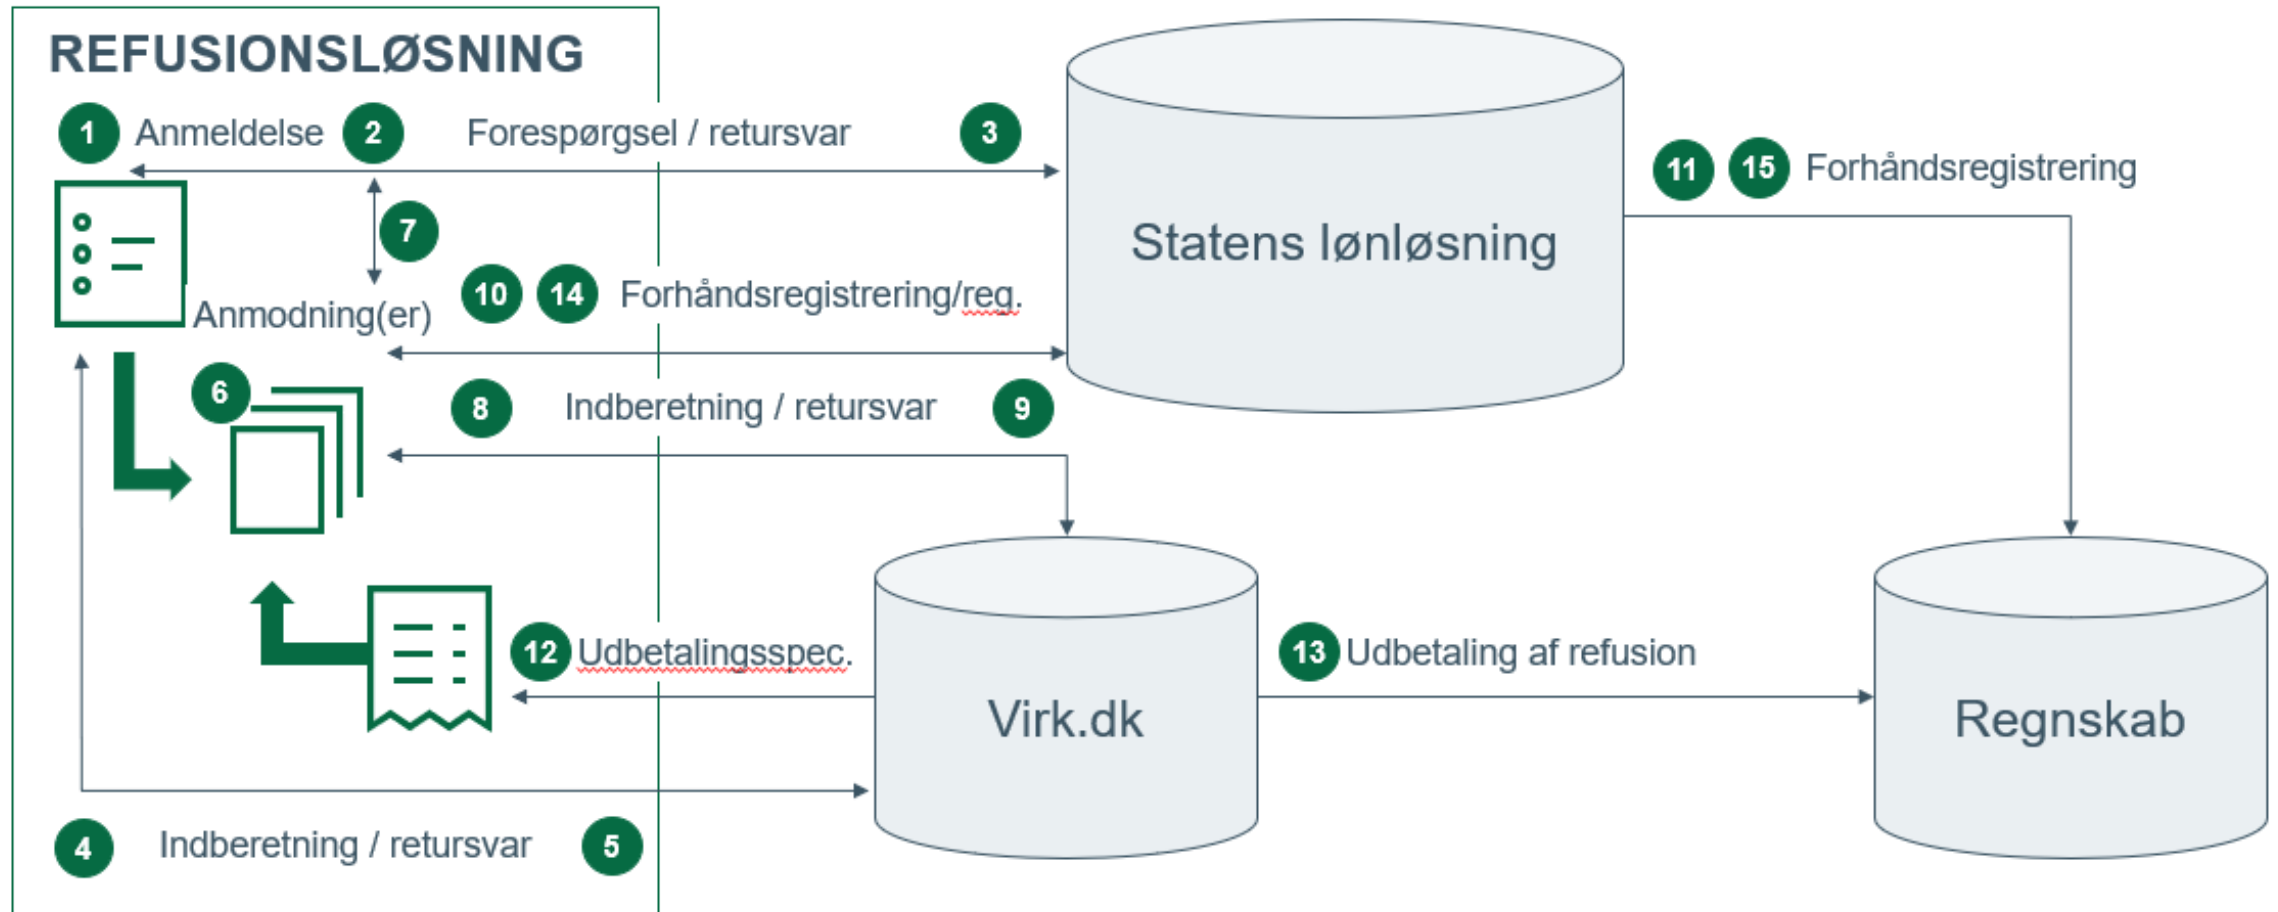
REFUSIONSLØSNING

1 Anmeldelse 2 Forespørgsel / retursvar 3

11 15 Forhåndsregistrering

Statens lønløsning

7

Anmodning(er)

10 14 Forhåndsregistrering/reg.

6

8 Indberetning / retursvar 9

12 Udbetalingsspec.

Virk.dk

13 Udbetaling af refusion

Regnskab

4 Indberetning / retursvar 5